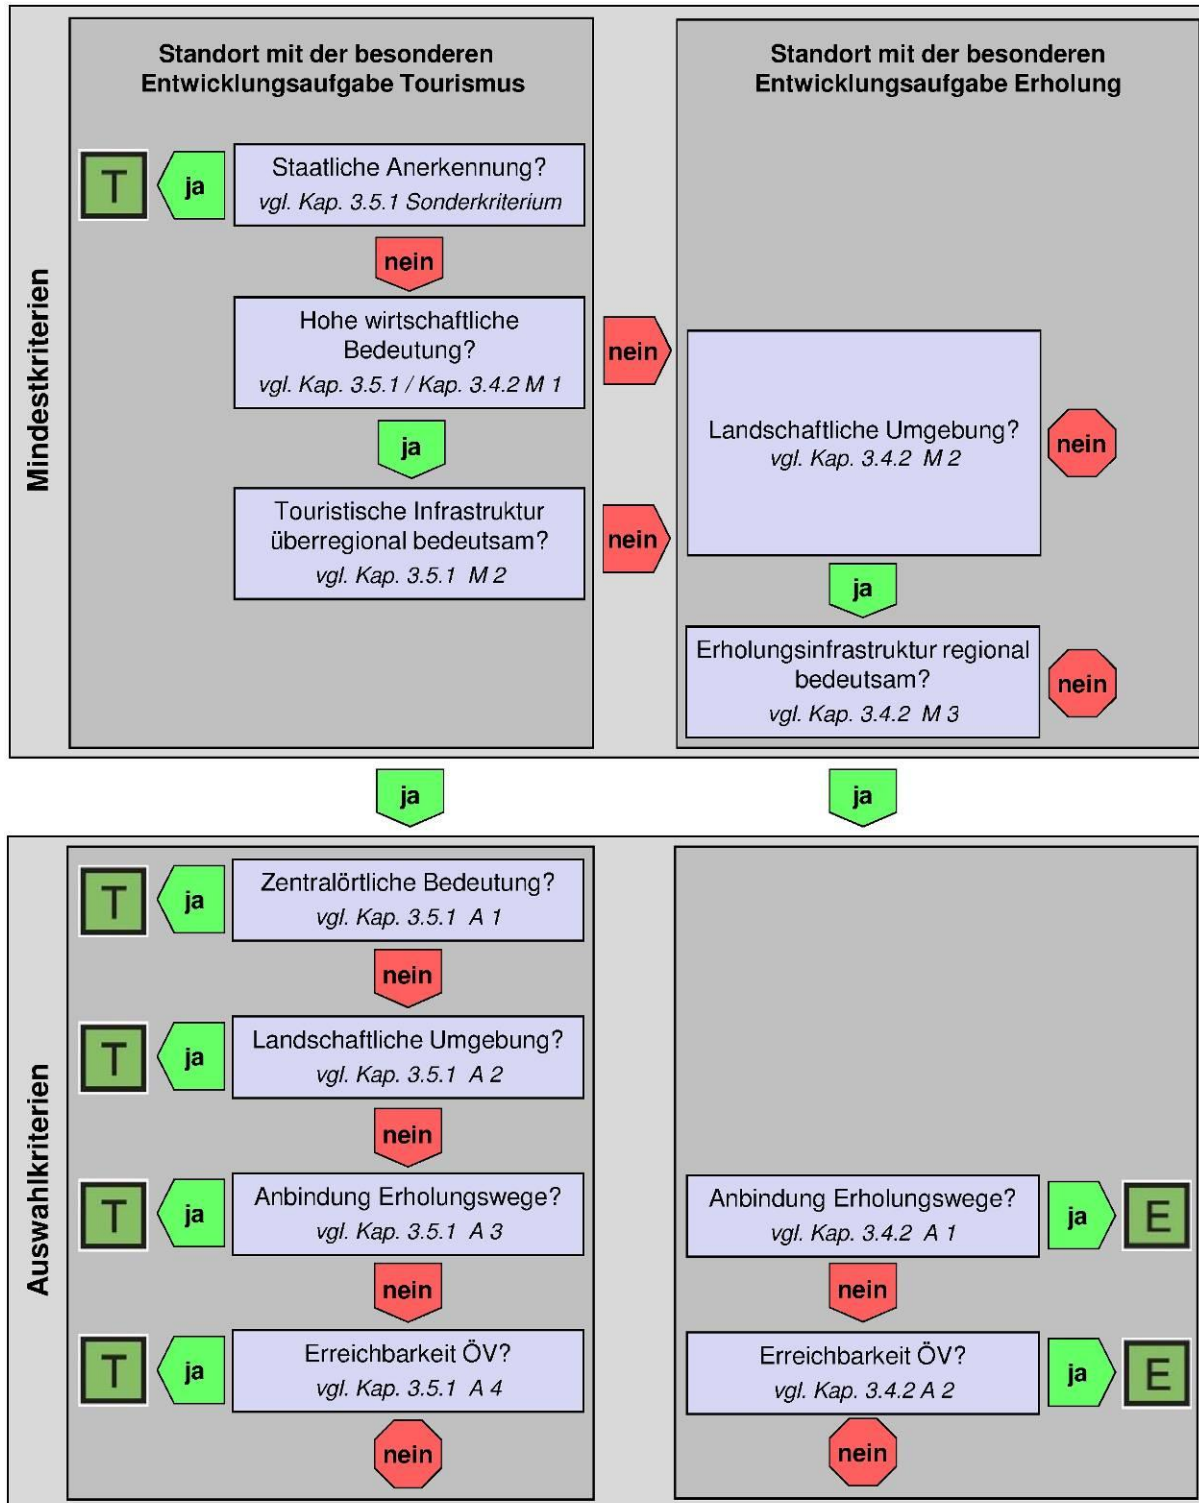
Mindestkriterien

Standort mit der besonderen Entwicklungsaufgabe Tourismus

T ja Staatliche Anerkennung? vgl. Kap. 3.5.1 Sonderkriterium

nein

Hohe wirtschaftliche Bedeutung? vgl. Kap. 3.5.1 / Kap. 3.4.2 M 1

nein

ja

Touristische Infrastruktur überregional bedeutsam? vgl. Kap. 3.5.1 M 2

nein

Standort mit der besonderen Entwicklungsaufgabe Erholung

Landschaftliche Umgebung? vgl. Kap. 3.4.2 M 2

nein

ja

Erholungsinfrastruktur regional bedeutsam? vgl. Kap. 3.4.2 M 3

nein

ja

ja

Auswahlkriterien

T ja Zentralörtliche Bedeutung? vgl. Kap. 3.5.1 A 1

nein

T ja Landschaftliche Umgebung? vgl. Kap. 3.5.1 A 2

nein

T ja Anbindung Erholungswege? vgl. Kap. 3.5.1 A 3

nein

T ja Erreichbarkeit ÖV? vgl. Kap. 3.5.1 A 4

nein

Anbindung Erholungswege? vgl. Kap. 3.4.2 A 1 ja E

nein

Erreichbarkeit ÖV? vgl. Kap. 3.4.2 A 2 ja E

nein